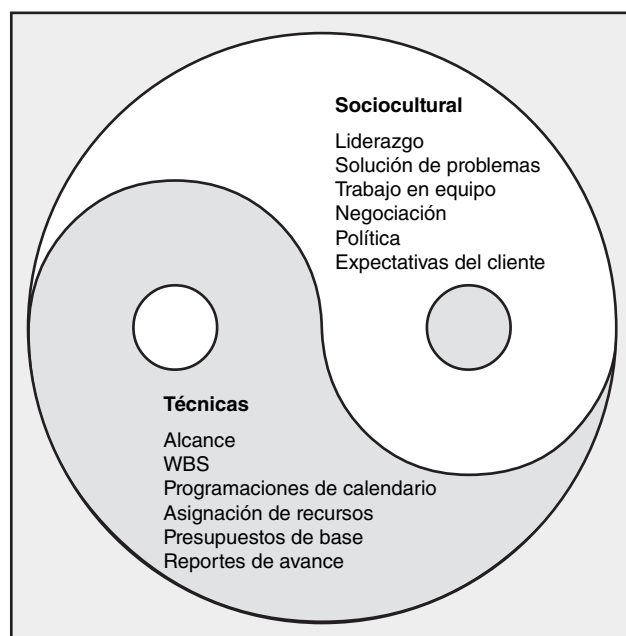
Sociocultural

Liderazgo
Solución de problemas
Trabajo en equipo
Negociación
Política
Expectativas del cliente

Técnicas

Alcance
WBS
Programaciones de calendario
Asignación de recursos
Presupuestos de base
Reportes de avance